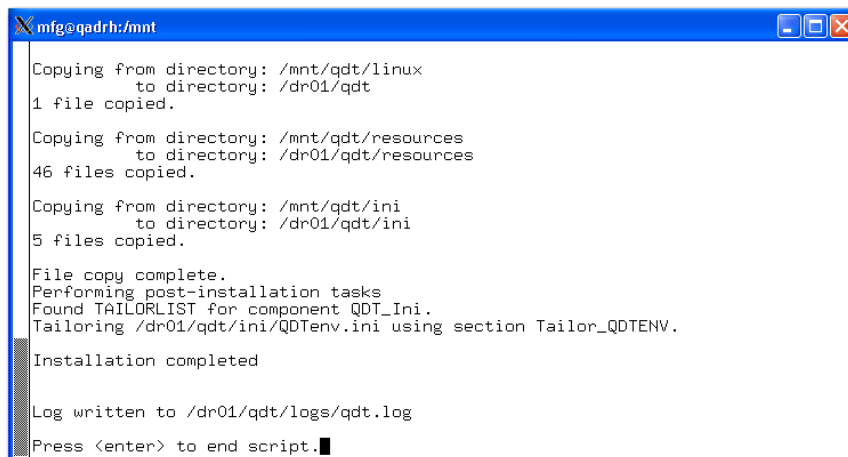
mfg@qadrh:/mnt

Copying from directory: /mnt/qdt/linux
to directory: /dr01/qdt
1 file copied.

Copying from directory: /mnt/qdt/resources
to directory: /dr01/qdt/resources
46 files copied.

Copying from directory: /mnt/qdt/ini
to directory: /dr01/qdt/ini
5 files copied.

File copy complete.
Performing post-installation tasks
Found TAILORLIST for component QDT_Ini.
Tailoring /dr01/qdt/ini/QDTenv.ini using section Tailor_QDTENV.

Installation completed

Log written to /dr01/qdt/logs/qdt.log

Press <enter> to end script.